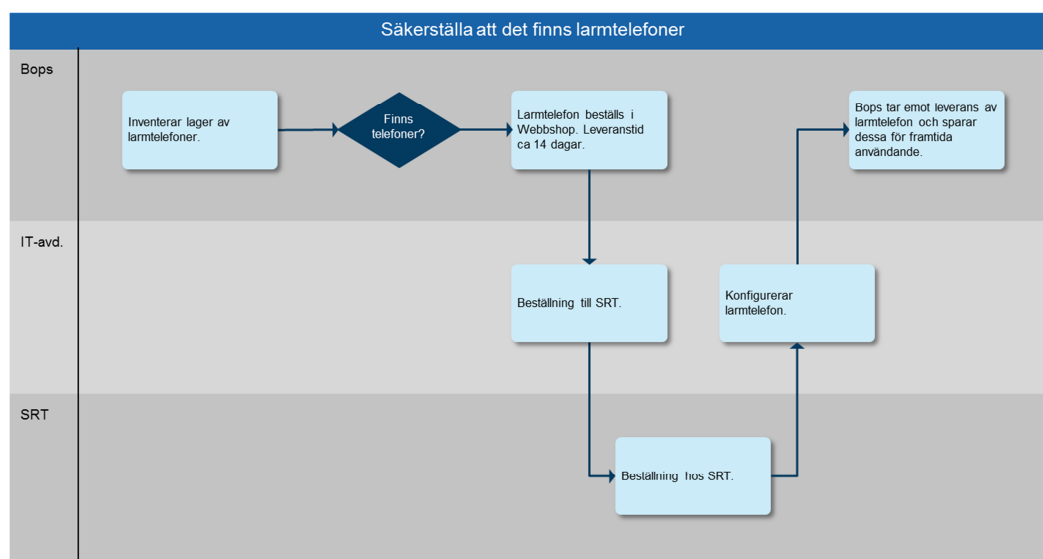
Säkerställa att det finns larmtelefoner

Bops

Inventerar lager av larmtelefoner.

Finns telefoner?

Larmtelefon beställs i Webbshop. Leveranstid ca 14 dagar.

Bops tar emot leverans av larmtelefon och sparar dessa för framtida användande.

IT-avd.

Beställning till SRT.

Konfigurerar larmtelefon.

SRT

Beställning hos SRT.